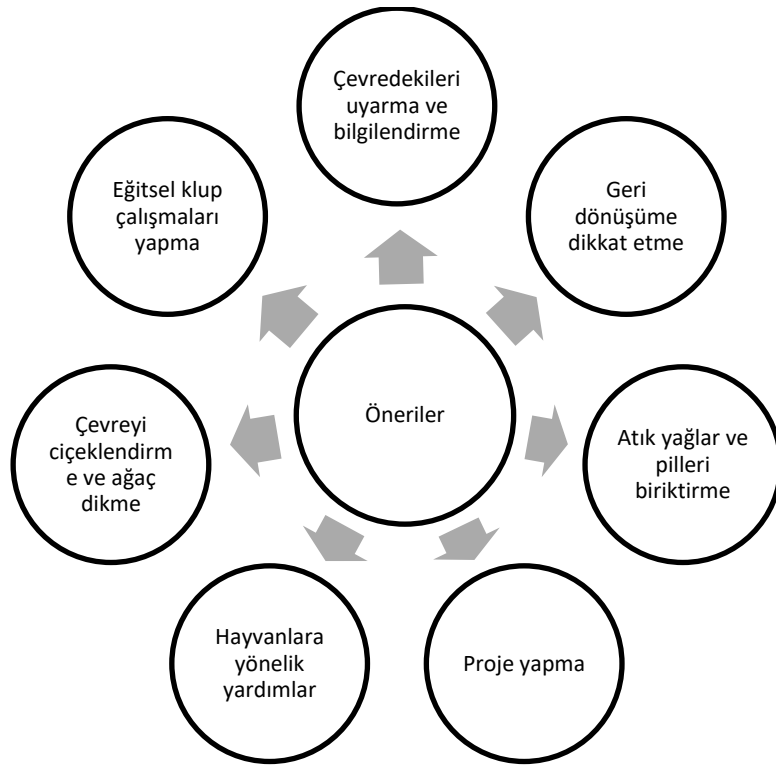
Öneriler

Çevredekileri uyarma ve bilgilendirme

Geri dönüşüme dikkat etme

Atık yağlar ve pilleri biriktirme

Proje yapma

Hayvanlara yönelik yardımlar

Çevreyi ciçeklendirm e ve ağaç dikme

Eğitsel klup çalışmaları yapma